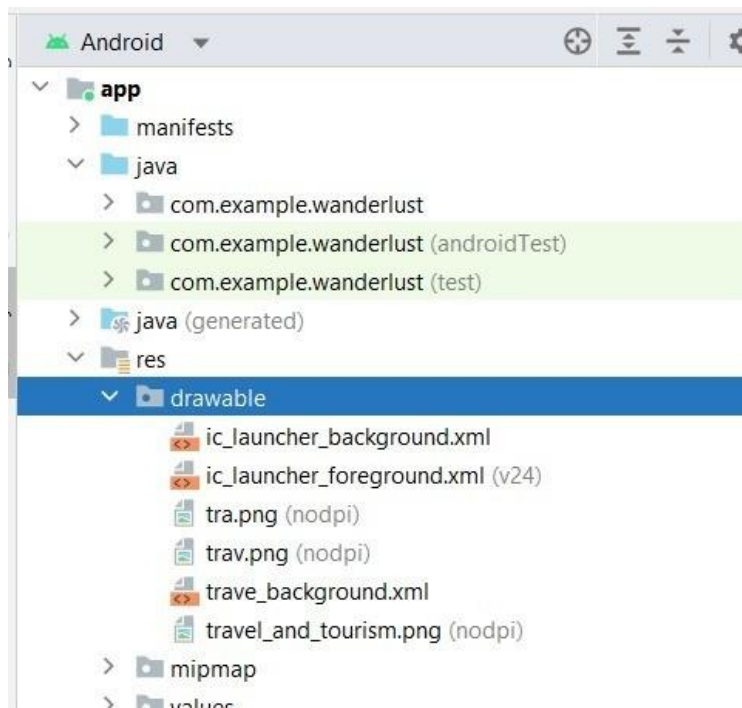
Android

app
manifests
java
com.example.wanderlust
com.example.wanderlust (androidTest)
com.example.wanderlust (test)
java (generated)
res
drawable
ic_launcher_background.xml
ic_launcher_foreground.xml (v24)
tra.png (nodpi)
trav.png (nodpi)
trave_background.xml
travel_and_tourism.png (nodpi)
mipmap
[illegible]